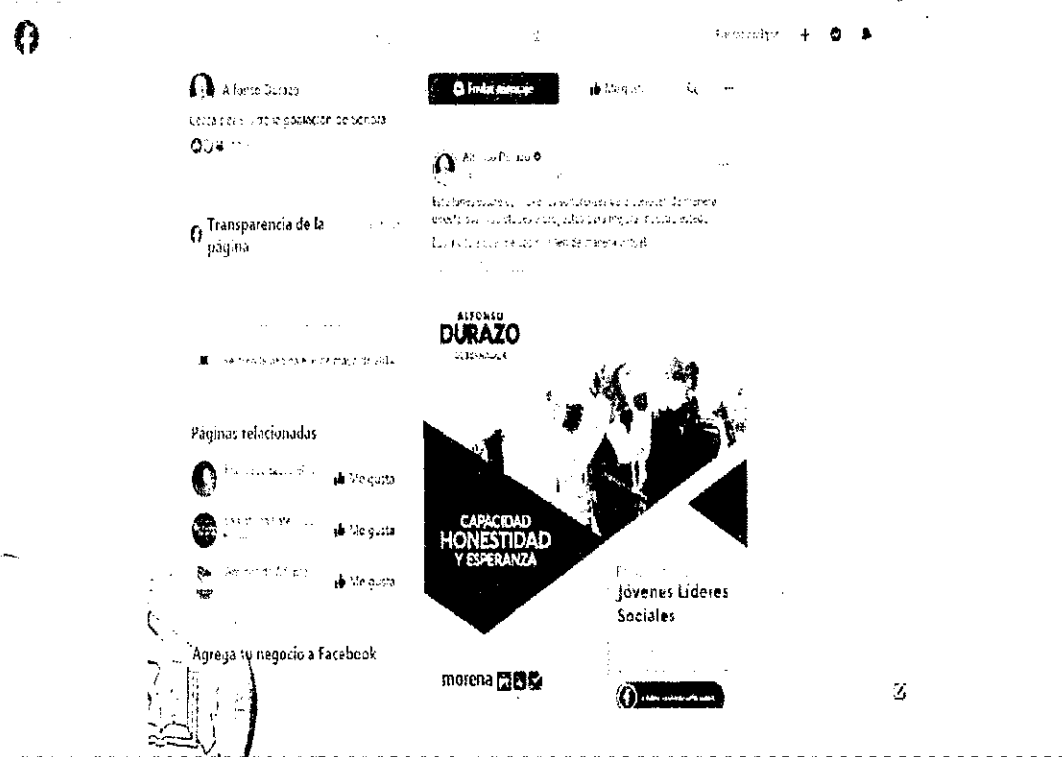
Alfonso Durazo

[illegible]

Enviar mensaje

Me gusta

Alfonso Durazo

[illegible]

Transparencia de la página

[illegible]

Páginas relacionadas

Me gusta

Me gusta

Me gusta

Agrega tu negocio a Facebook

ALFONSO
DURAZO
GOBERNADOR

CAPACIDAD
HONESTIDAD
Y ESPERANZA

Jóvenes Líderes Sociales

morena

Z